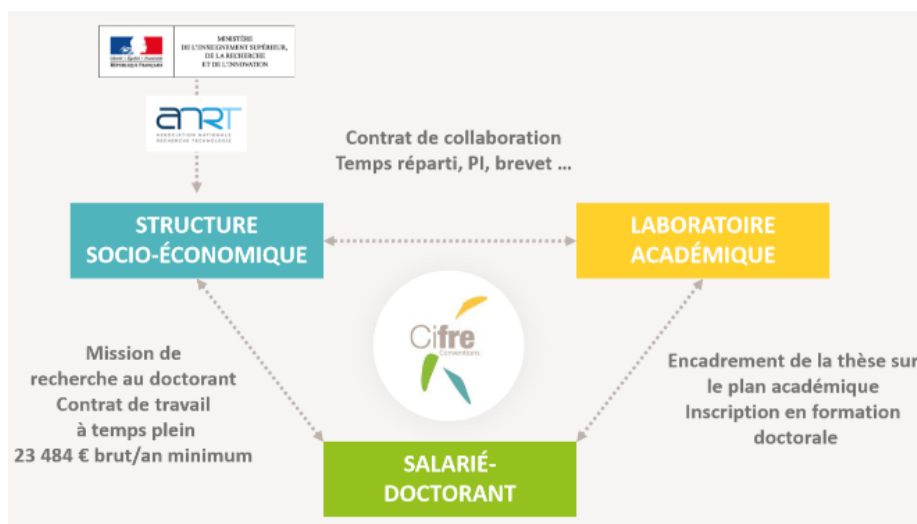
Liberté • Égalité • Fraternité
RÉPUBLIQUE FRANÇAISE

MINISTÈRE
DE L'ENSEIGNEMENT SUPÉRIEUR,
DE LA RECHERCHE
ET DE L'INNOVATION

ANRT
ASSOCIATION NATIONALE
RECHERCHE TECHNOLOGIE

Contrat de collaboration
Temps réparti, PI, brevet ...

STRUCTURE
SOCIO-ÉCONOMIQUE

LABORATOIRE
ACADÉMIQUE

Cifre
Conventions

Mission de
recherche au doctorant
Contrat de travail
à temps plein
23 484 € brut/an minimum

Encadrement de la thèse sur
le plan académique
Inscription en formation
doctorale

SALARIÉ-
DOCTORANT